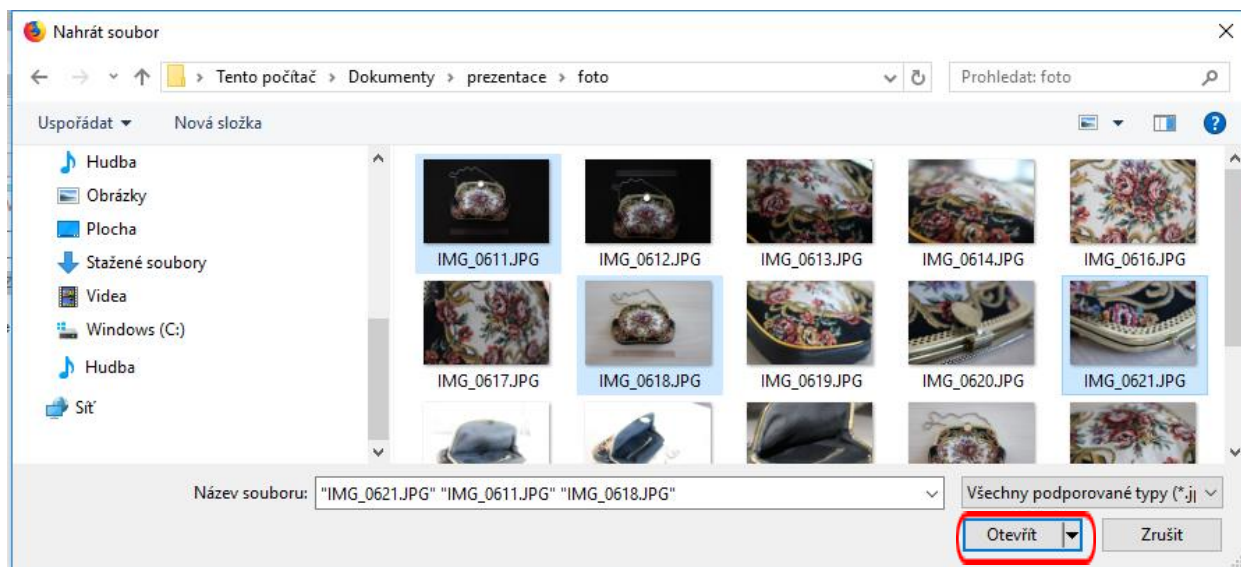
Nahrát soubor

Tento počítač › Dokumenty › prezentace › foto

Prohledat: foto

Uspořádat ▾ Nová složka

Hudba
Obrázky
Plocha
Stažené soubory
Videa
Windows (C:)
Hudba
Síť

IMG_0611.JPG
IMG_0612.JPG
IMG_0613.JPG
IMG_0614.JPG
IMG_0616.JPG
IMG_0617.JPG
IMG_0618.JPG
IMG_0619.JPG
IMG_0620.JPG
IMG_0621.JPG

Název souboru: "IMG_0621.JPG" "IMG_0611.JPG" "IMG_0618.JPG"

Všechny podporované typy (*.j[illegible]

Otevřít

Zrušit